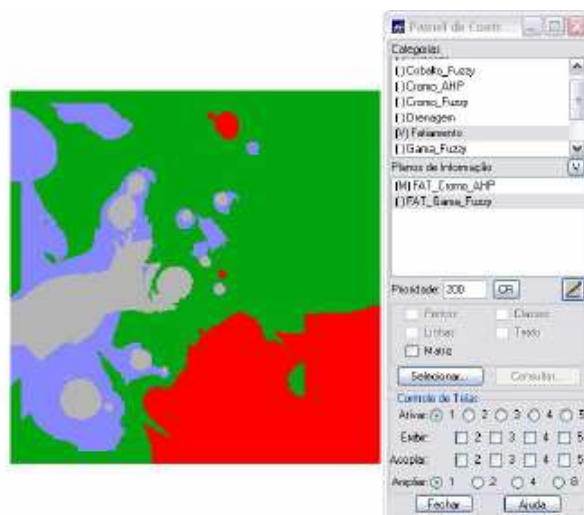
Painel de Contr

Categorias
( ) Cobalto_Fuzzy
( ) Cromo_AHP
( ) Cromo_Fuzzy
( ) Drenagem
(V) Falhamento
( ) Gama_Fuzzy

Planos de Informação
(M) FAT_Cromo_AHP
( ) FAT_Gama_Fuzzy

Prioridade: 300 OK

Pontos
Classes
Linhas
Texto
Matriz

Selecionar...
Consultar...

Controle de Telas
Ativar: 1 2 3 4 5
Exibir: 2 3 4 5
Acoplar: 2 3 4 5
Ampliar: 1 2 4 8

Fechar
Ajuda